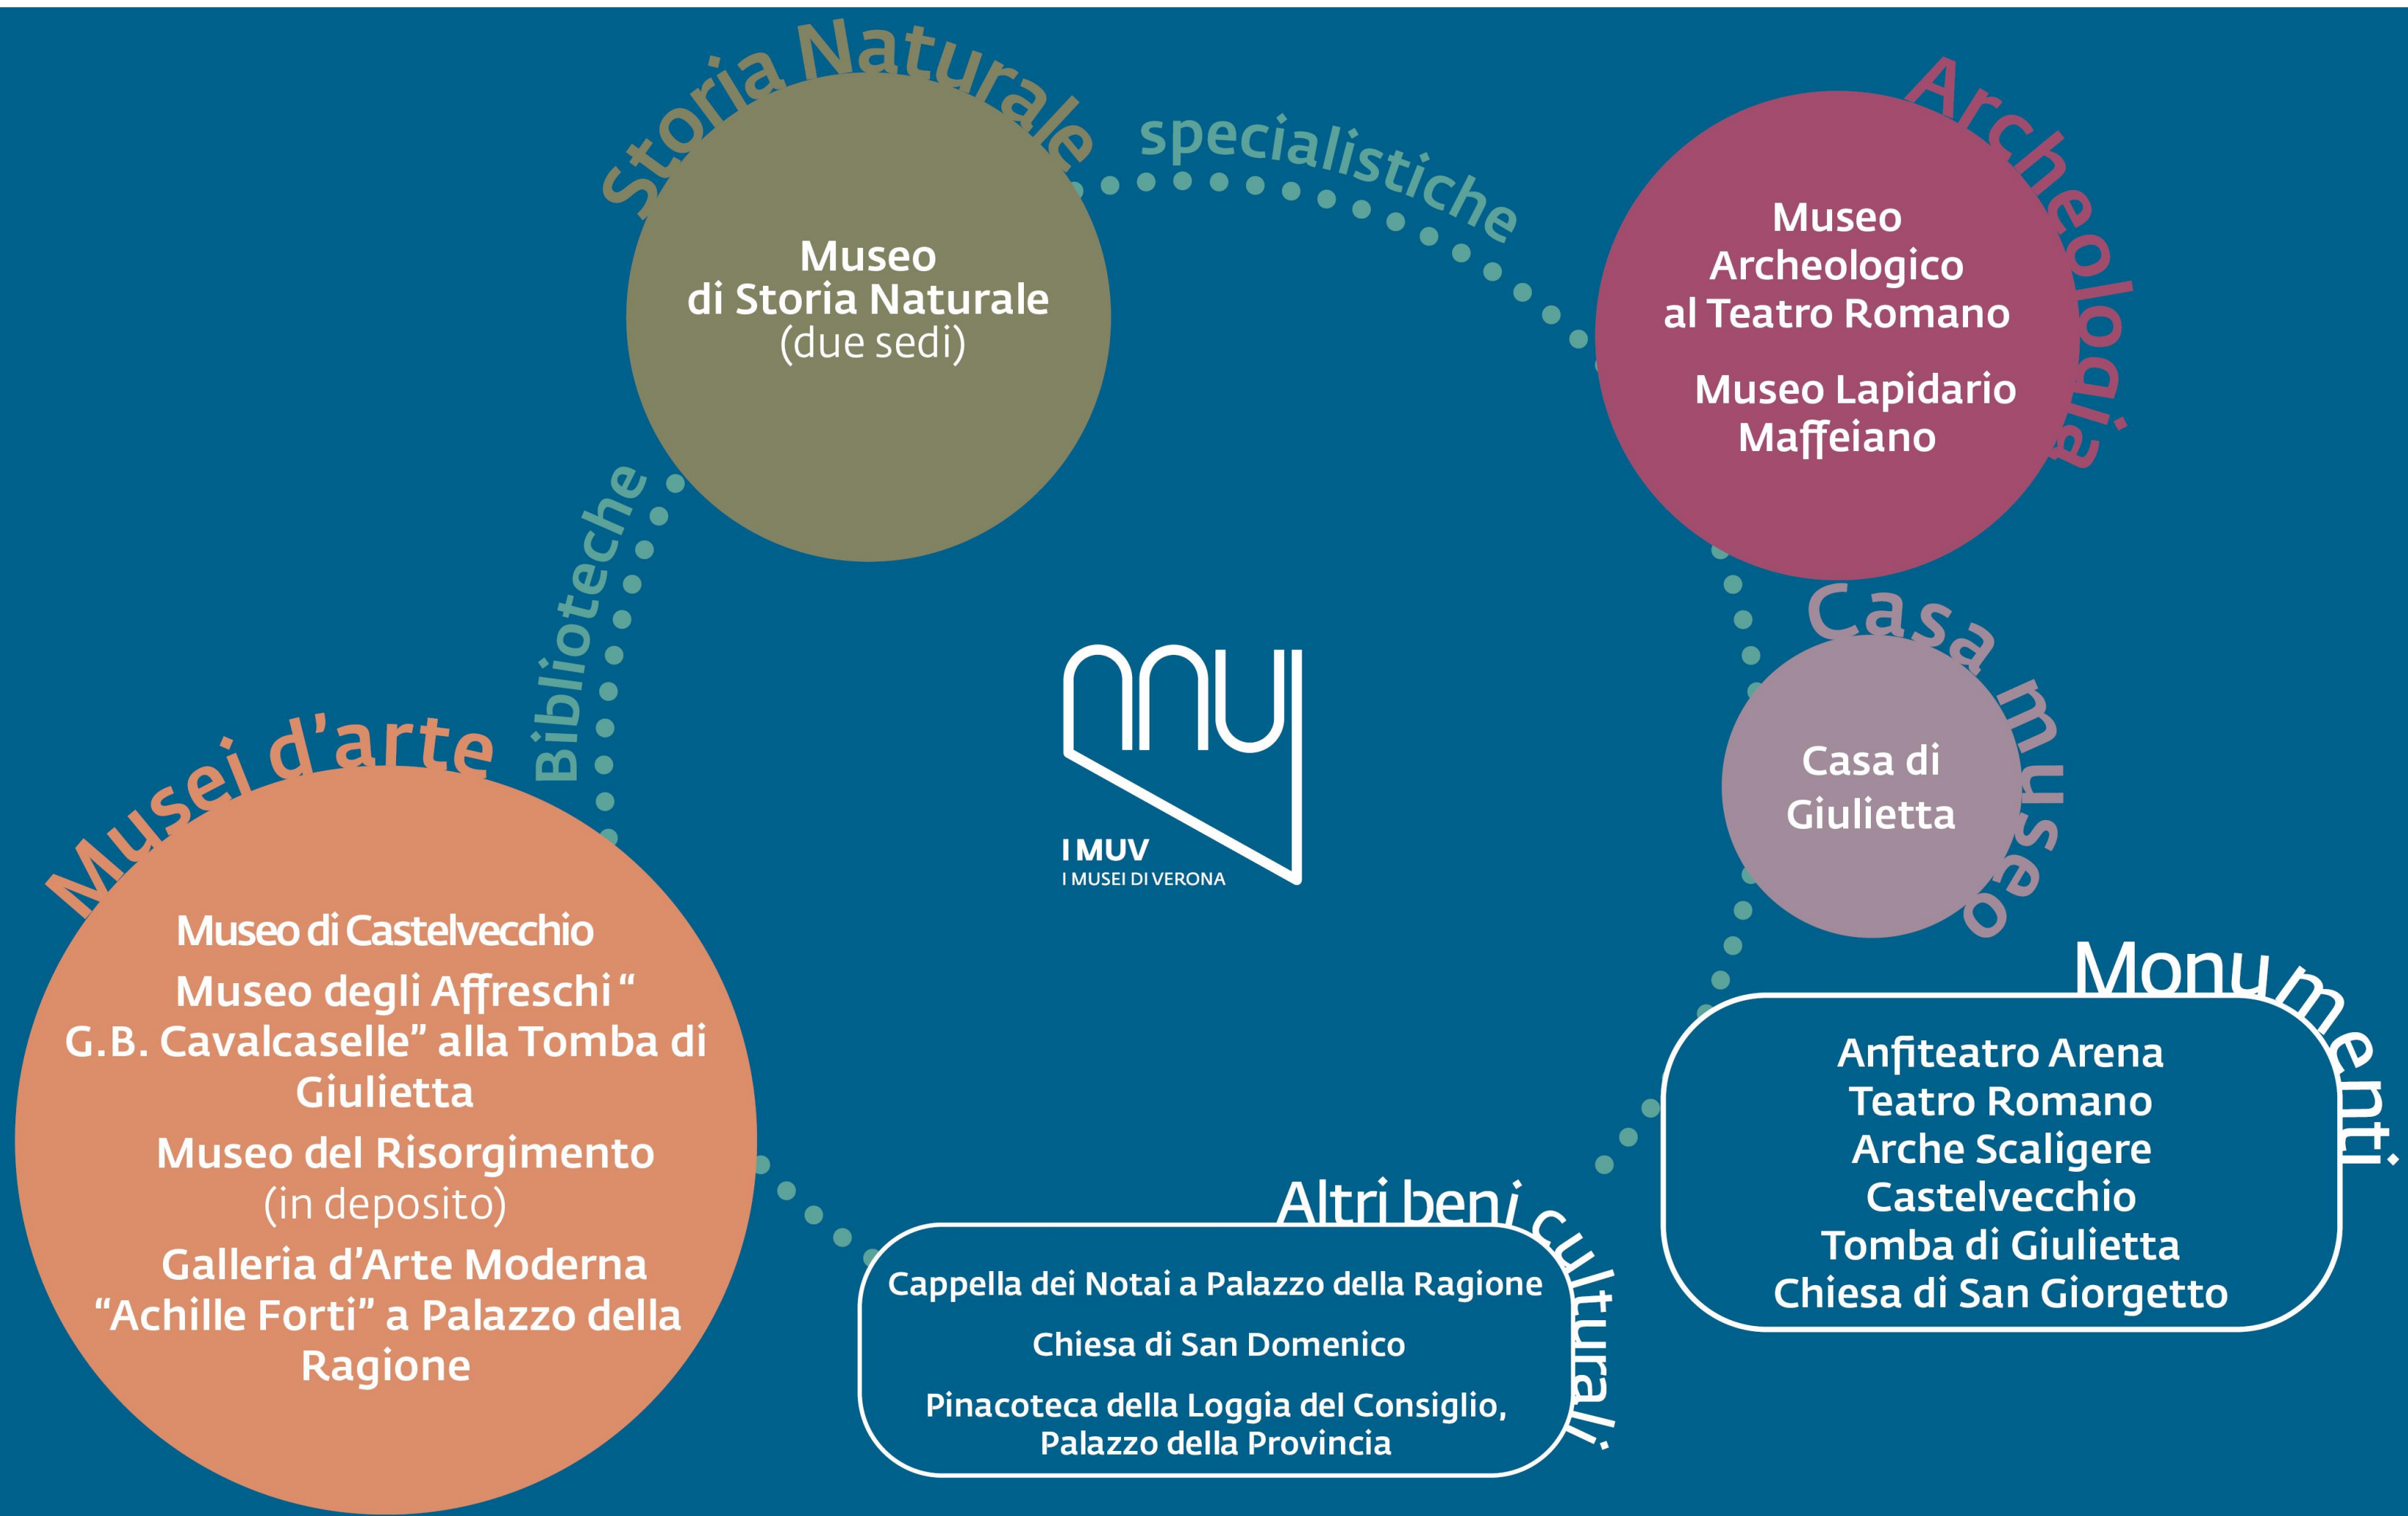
Storia Naturale

Museo di Storia Naturale (due sedi)

specialistiche

Archeologia

Museo Archeologico al Teatro Romano

Museo Lapidario Maffeiano

Biblioteche

Casa museo

Casa di Giulietta

I MUV
I MUSEI DI VERONA

Musei d'arte

Museo di Castelvecchio

Museo degli Affreschi "G.B. Cavalcaselle" alla Tomba di Giulietta

Museo del Risorgimento (in deposito)

Galleria d'Arte Moderna "Achille Forti" a Palazzo della Ragione

Monumenti

Anfiteatro Arena
Teatro Romano
Arche Scaligere
Castelvecchio
Tomba di Giulietta
Chiesa di San Giorgetto

Altri beni culturali

Cappella dei Notai a Palazzo della Ragione

Chiesa di San Domenico

Pinacoteca della Loggia del Consiglio, Palazzo della Provincia